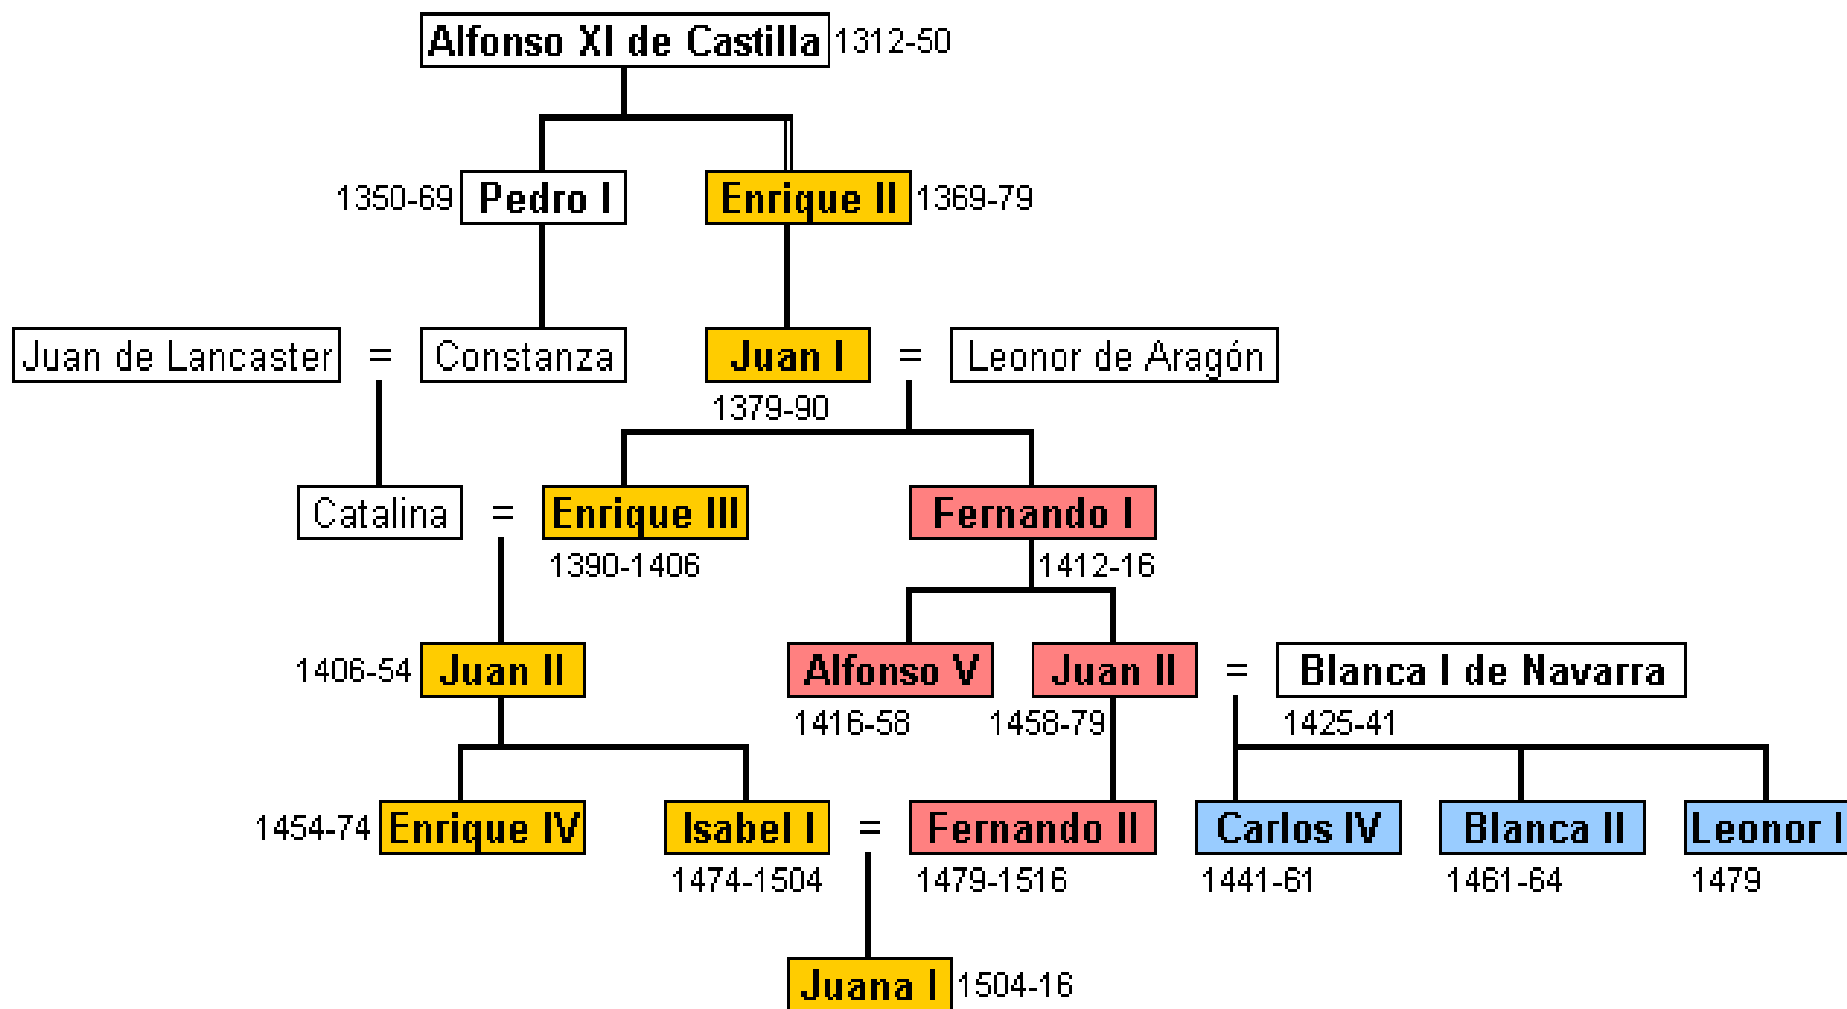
Alfonso XI de Castilla 1312-50

1350-69 Pedro I

Enrique II 1369-79

Juan de Lancaster = Constanza

Juan I = Leonor de Aragón
1379-90

Catalina = Enrique III
1390-1406

Fernando I
1412-16

1406-54 Juan II

Alfonso V
1416-58

Juan II = Blanca I de Navarra
1458-79

1425-41

1454-74 Enrique IV

Isabel I = Fernando II
1474-1504

1479-1516

Carlos IV
1441-61

Blanca II
1461-64

Leonor I
1479

Juana I 1504-16